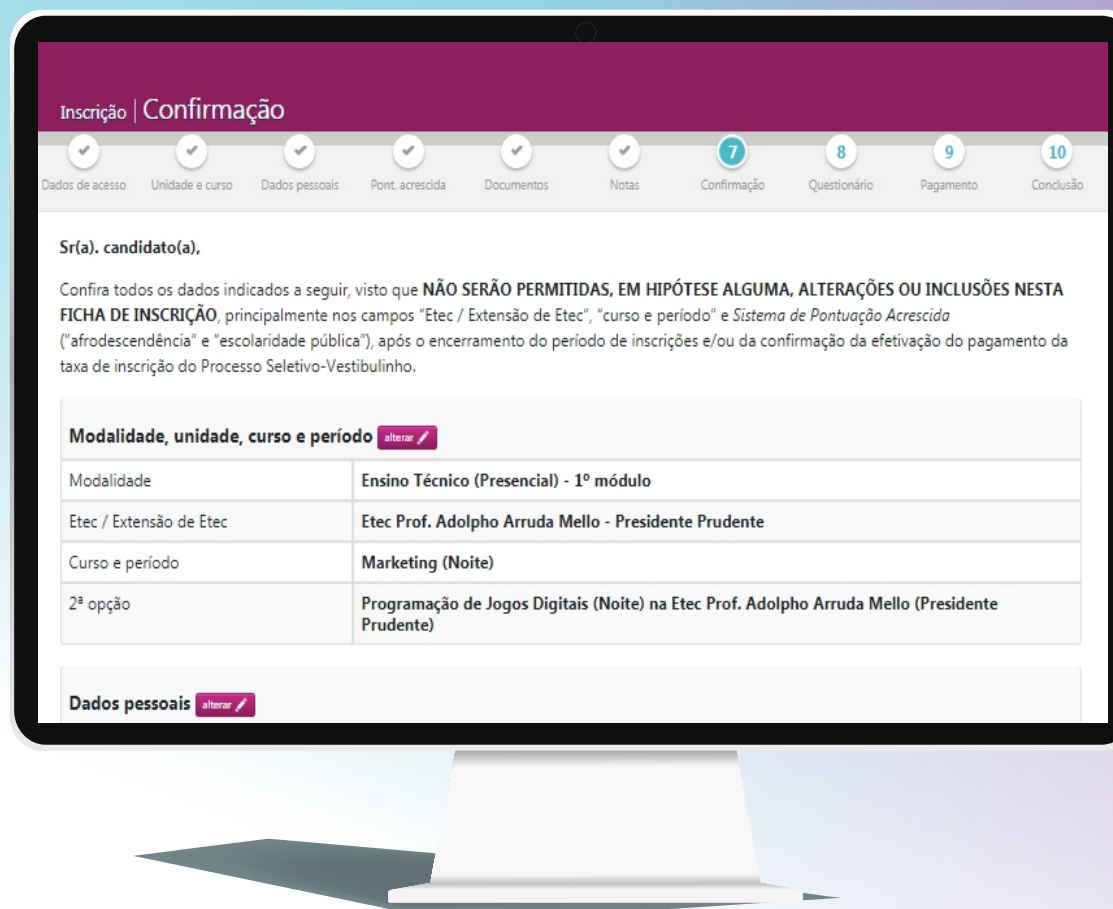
Inscrição | Confirmação

7 8 9 10

Dados de acesso Unidade e curso Dados pessoais Pont. acrescida Documentos Notas Confirmação Questionário Pagamento Conclusão

Sr(a). candidato(a),

Confira todos os dados indicados a seguir, visto que NÃO SERÃO PERMITIDAS, EM HIPÓTESE ALGUMA, ALTERAÇÕES OU INCLUSÕES NESTA FICHA DE INSCRIÇÃO, principalmente nos campos "Etec / Extensão de Etec", "curso e período" e Sistema de Pontuação Acrescida ("afrodescendência" e "escolaridade pública"), após o encerramento do período de inscrições e/ou da confirmação da efetivação do pagamento da taxa de inscrição do Processo Seletivo-Vestibulinho.

Modalidade, unidade, curso e período alterar

| Modalidade | Ensino Técnico (Presencial) - 1º módulo |
|---|---|
| Etec / Extensão de Etec | Etec Prof. Adolpho Arruda Mello - Presidente Prudente |
| Curso e período | Marketing (Noite) |
| 2ª opção | Programação de Jogos Digitais (Noite) na Etec Prof. Adolpho Arruda Mello (Presidente Prudente) |

Dados pessoais alterar